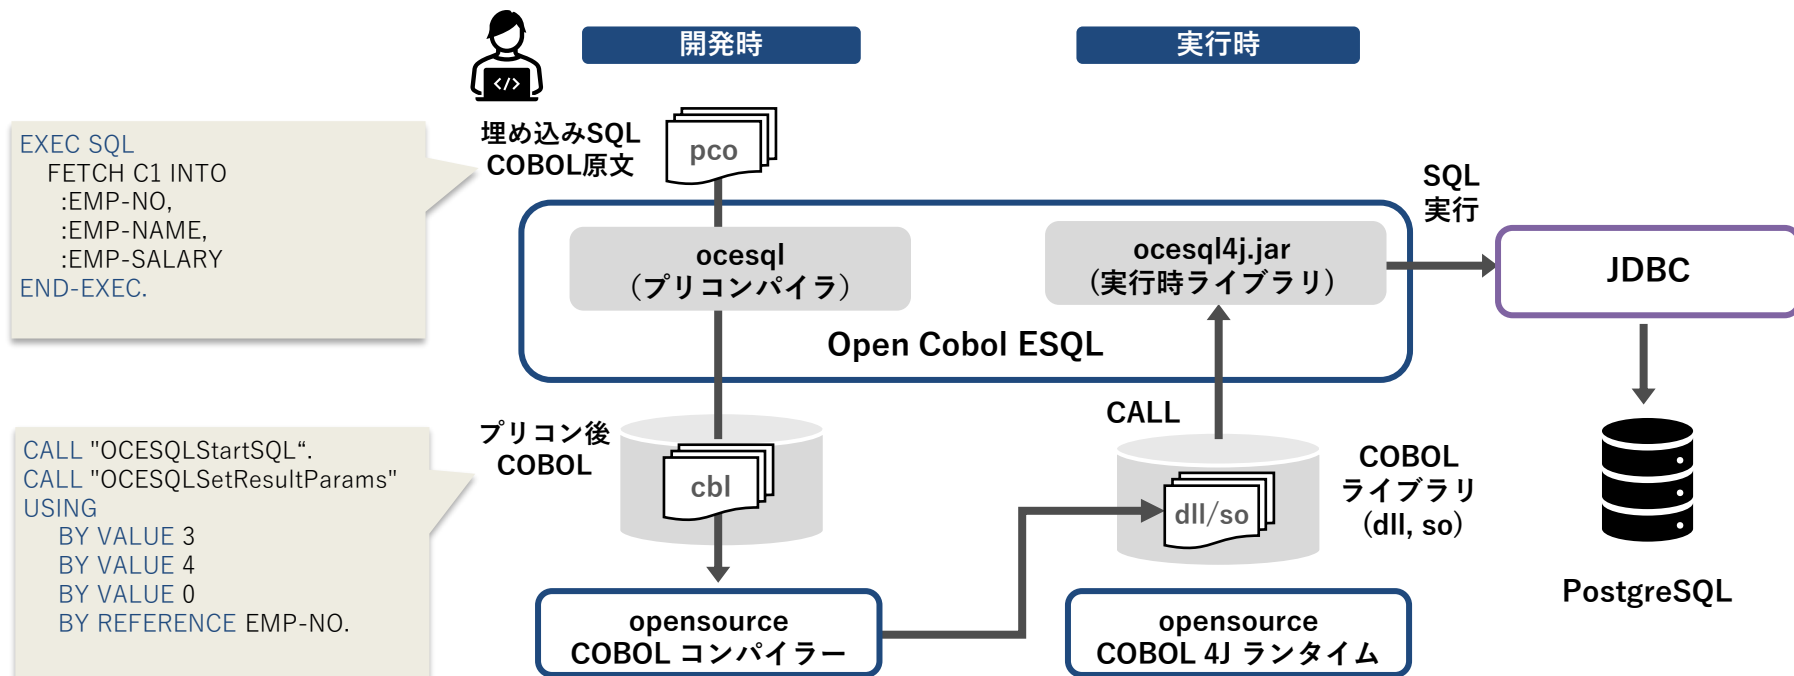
開発時

実行時

EXEC SQL
FETCH C1 INTO
:EMP-NO,
:EMP-NAME,
:EMP-SALARY
END-EXEC.

埋め込みSQL
COBOL原文

pco

SQL
実行

ocesql
（プリコンパイラ）

ocesql4j.jar
（実行時ライブラリ）

JDBC

Open Cobol ESQL

CALL "OCESQLStartSQL“.
CALL "OCESQLSetResultParams"
USING
BY VALUE 3
BY VALUE 4
BY VALUE 0
BY REFERENCE EMP-NO.

プリコン後
COBOL

cbl

CALL

COBOL
ライブラリ
(dll, so)

dll/so

PostgreSQL

opensource
COBOL コンパイラー

opensource
COBOL 4J ランタイム